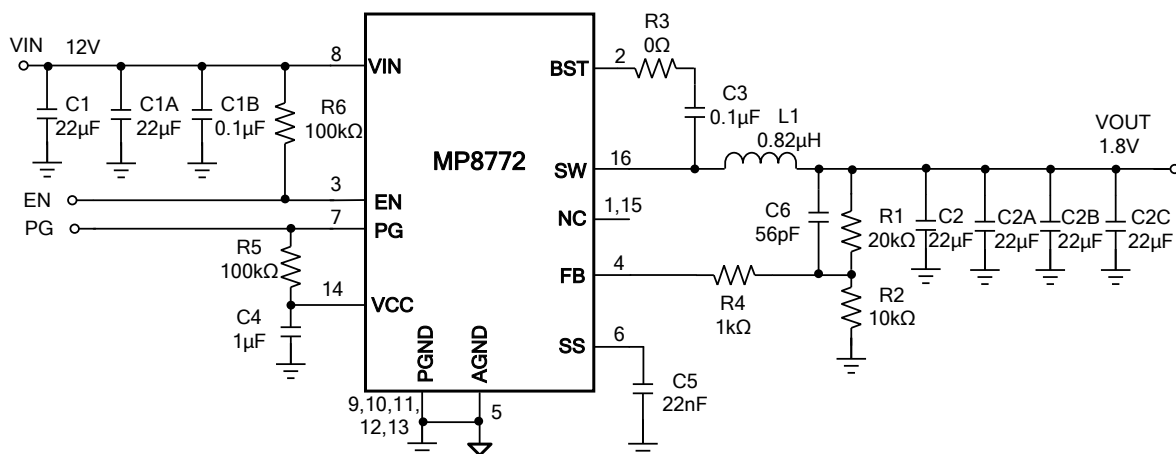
VIN 12V
8 VIN
C1 22µF
C1A 22µF
C1B 0.1µF
R6 100kΩ
MP8772
EN
3 EN
PG
7 PG
R5 100kΩ
14 VCC
C4 1µF
PGND
AGND
9,10,11, 12,13
5
BST 2
R3 0Ω
C3 0.1µF
L1 0.82µH
SW 16
NC 1,15
FB 4
SS 6
C5 22nF
C6 56pF
R4 1kΩ
R1 20kΩ
R2 10kΩ
C2 22µF
C2A 22µF
C2B 22µF
C2C 22µF
VOUT 1.8V